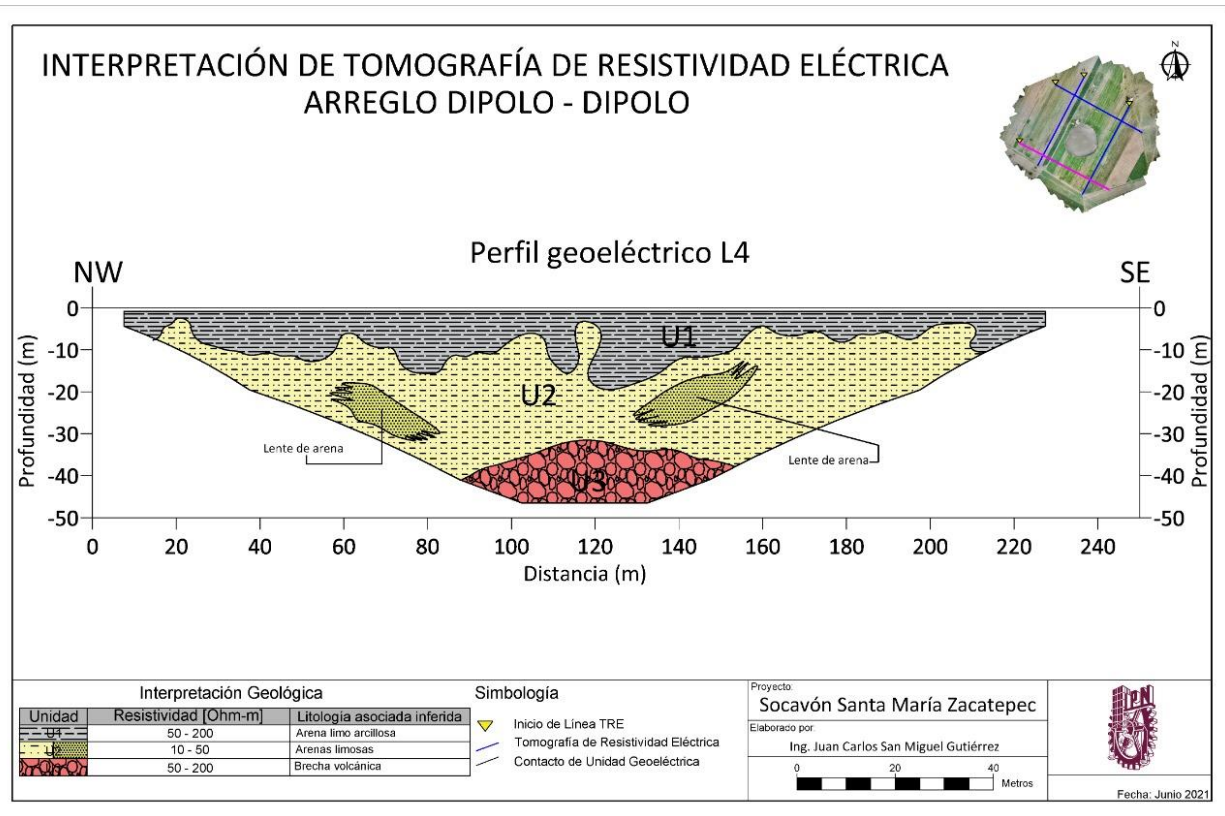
INTERPRETACIÓN DE TOMOGRAFÍA DE RESISTIVIDAD ELÉCTRICA
ARREGLO DIPOLO - DIPOLO

N

Perfil geoeléctrico L4

NW

SE

U1

U2

U3

Lente de arena

Lente de arena

Profundidad (m)

Profundidad (m)

0
-10
-20
-30
-40
-50

0
-10
-20
-30
-40
-50

0 20 40 60 80 100 120 140 160 180 200 220 240

Distancia (m)

Interpretación Geológica

| Unidad | Resistividad [Ohm-m] | Litologia asociada inferida |
|---|---|---|
| U1 | 50 - 200 | Arena limo arcillosa |
| U2 | 10 - 50 | Arenas limosas |
| U3 | 50 - 200 | Brecha volcánica |

Simbología

Inicio de Línea TRE
Tomografía de Resistividad Eléctrica
Contacto de Unidad Geoeléctrica

Proyecto:
Socavón Santa María Zacatepec
Elaborado por:
Ing. Juan Carlos San Miguel Gutiérrez

0 20 40
Metros

Fecha: Junio 2021